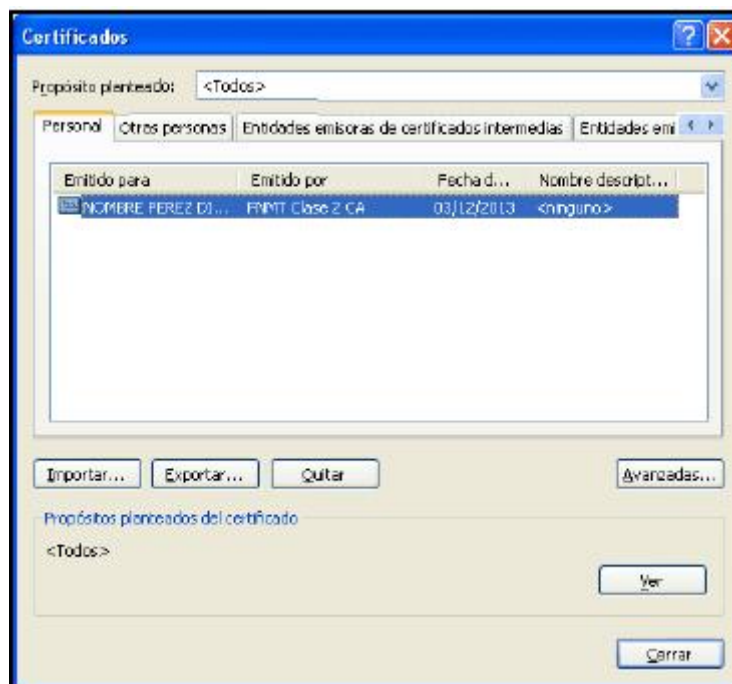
Certificados

Propósito planteado: <Todos>

Personal | Otras personas | Entidades emisoras de certificados intermedias | Entidades emi

| Emitido para | Emitido por | Fecha d... | Nombre descript... |
|---|---|---|---|
| NOMBRE PEREZ DI... | FNMT Clase 2 CA | 03/12/2013 | <ninguno> |

Importar... Exportar... Quitar Avanzadas...

Propósitos planteados del certificado

<Todos>

Ver

Cerrar